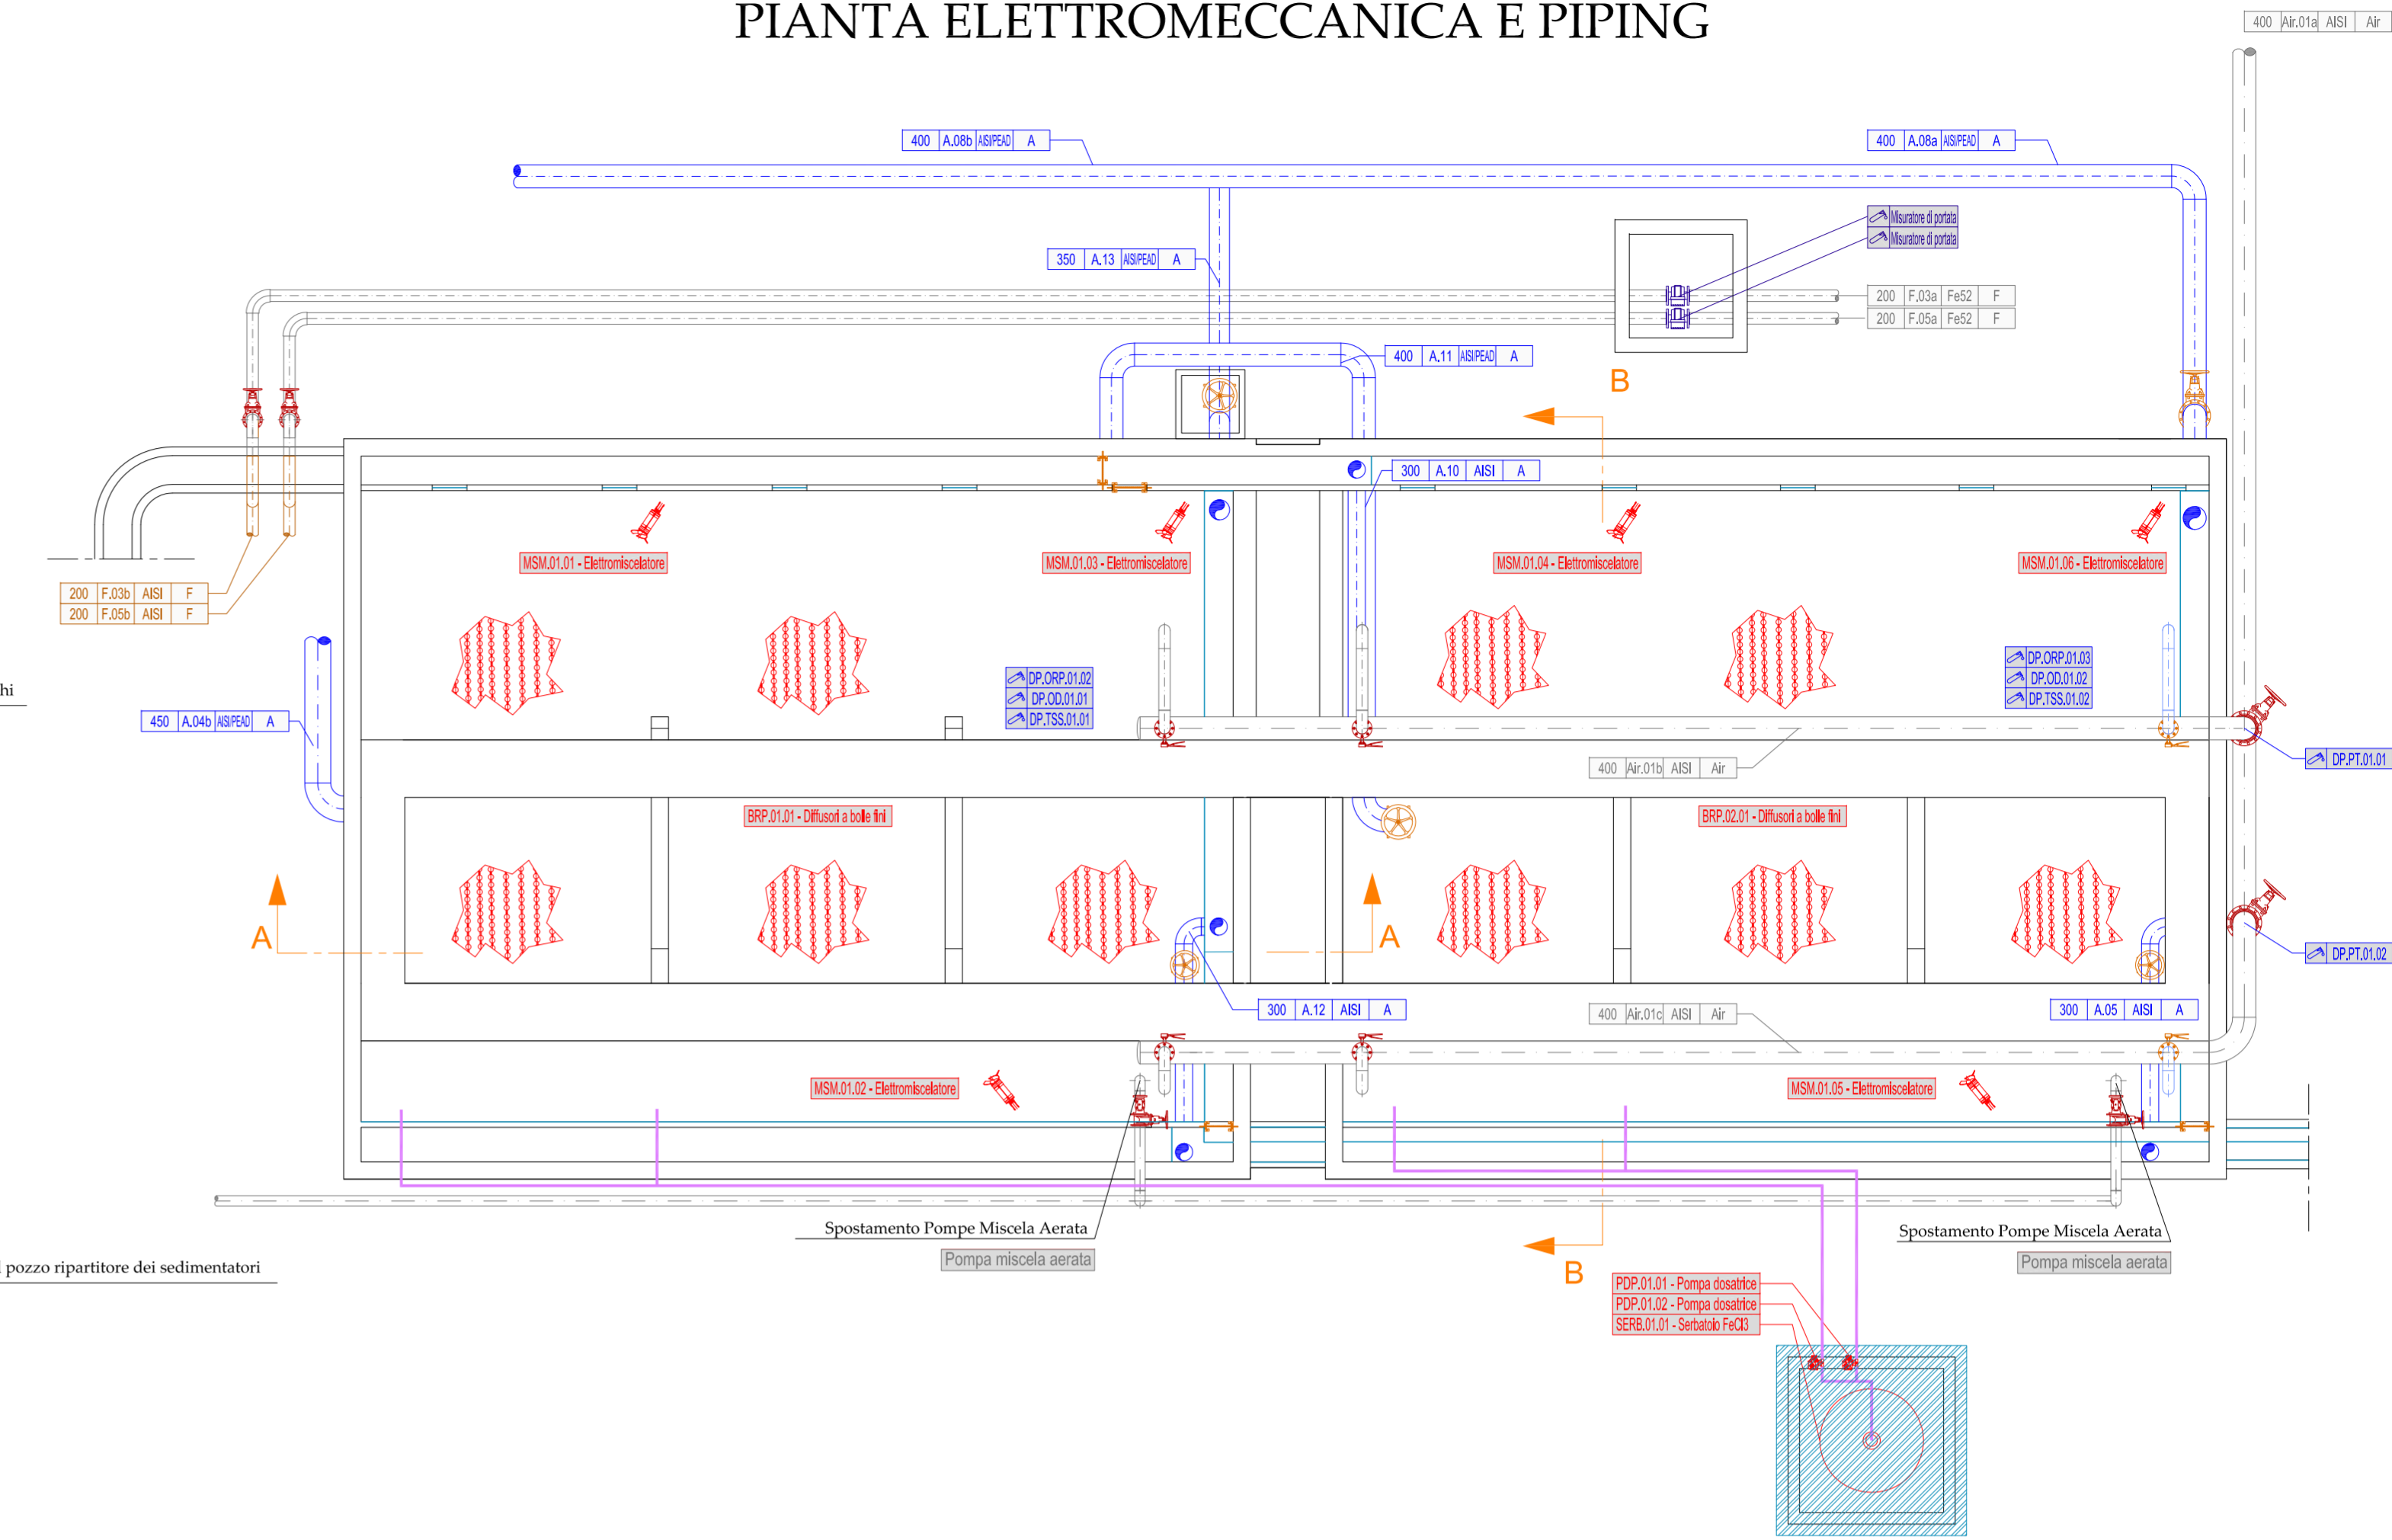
PIANTA ELETTROMECCANICA E PIPING

400 | Air.01a | AISI | Air

400 | A.08b | AISI/PEAD | A

400 | A.08a | AISI/PEAD | A

Misuratore di portata
Misuratore di portata

350 | A.13 | AISI/PEAD | A

200 | F.03a | Fe52 | F
200 | F.05a | Fe52 | F

400 | A.11 | AISI/PEAD | A

B

300 | A.10 | AISI | A

MSM.01.01 - Elettromiscelatore
MSM.01.03 - Elettromiscelatore
MSM.01.04 - Elettromiscelatore
MSM.01.06 - Elettromiscelatore

200 | F.03b | AISI | F
200 | F.05b | AISI | F

hi

450 | A.04b | AISI/PEAD | A

DP.ORP.01.02
DP.OD.01.01
DP.TSS.01.01

DP.ORP.01.03
DP.OD.01.02
DP.TSS.01.02

DP.PT.01.01

400 | Air.01b | AISI | Air

BRP.01.01 - Diffusori a bolle fini
BRP.02.01 - Diffusori a bolle fini

A
A

DP.PT.01.02

300 | A.12 | AISI | A

400 | Air.01c | AISI | Air

300 | A.05 | AISI | A

MSM.01.02 - Elettromiscelatore
MSM.01.05 - Elettromiscelatore

Spostamento Pompe Miscela Aerata
Pompa miscela aerata

Spostamento Pompe Miscela Aerata
Pompa miscela aerata

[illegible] pozzo ripartitore dei sedimentatori

B

PDP.01.01 - Pompa dosatrice
PDP.01.02 - Pompa dosatrice
SERB.01.01 - Serbatoio FeCl3